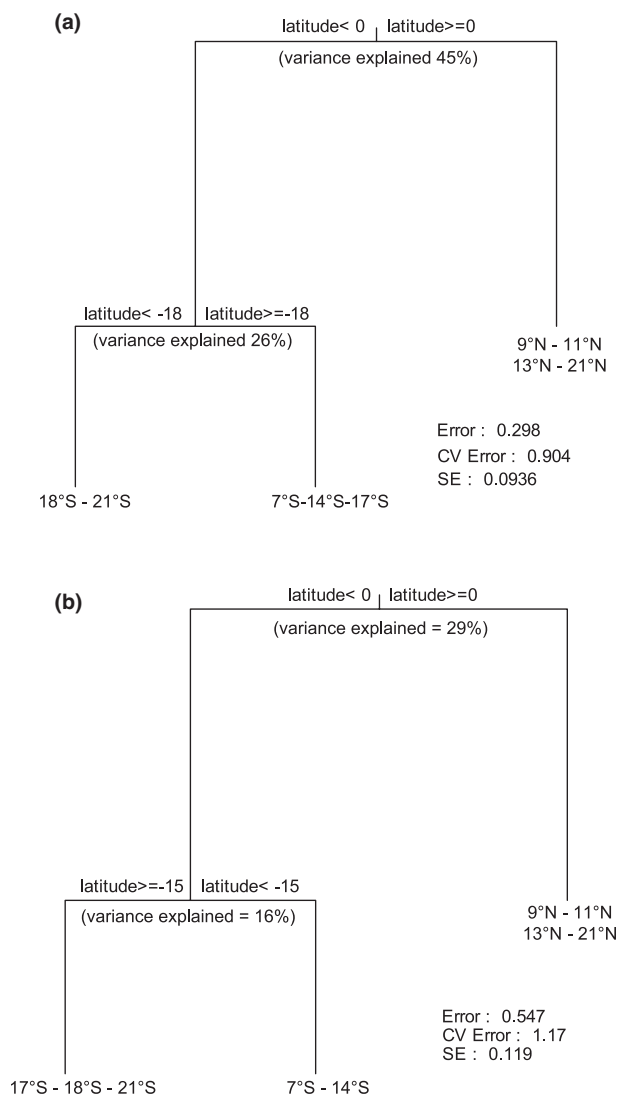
(a)

latitude< 0 latitude>=0

(variance explained 45%)

latitude< -18 latitude>=-18

(variance explained 26%)

9°N - 11°N
13°N - 21°N

Error : 0.298
CV Error : 0.904
SE : 0.0936

18°S - 21°S

7°S-14°S-17°S

(b)

latitude< 0 latitude>=0

(variance explained = 29%)

latitude>=-15 latitude< -15

(variance explained = 16%)

9°N - 11°N
13°N - 21°N

Error : 0.547
CV Error : 1.17
SE : 0.119

17°S - 18°S - 21°S

7°S - 14°S